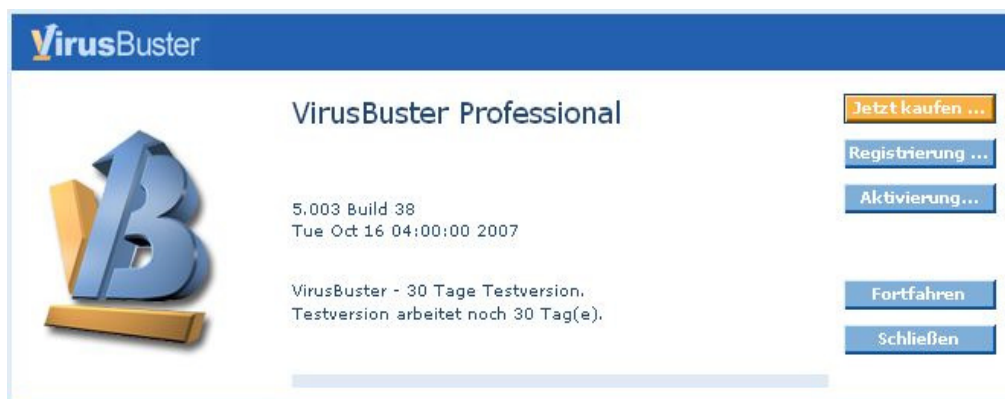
VirusBuster

VirusBuster Professional

Jetzt kaufen ...

Registrierung ...

Aktivierung...

5.003 Build 38
Tue Oct 16 04:00:00 2007

VirusBuster - 30 Tage Testversion.
Testversion arbeitet noch 30 Tag(e).

Fortfahren

Schließen